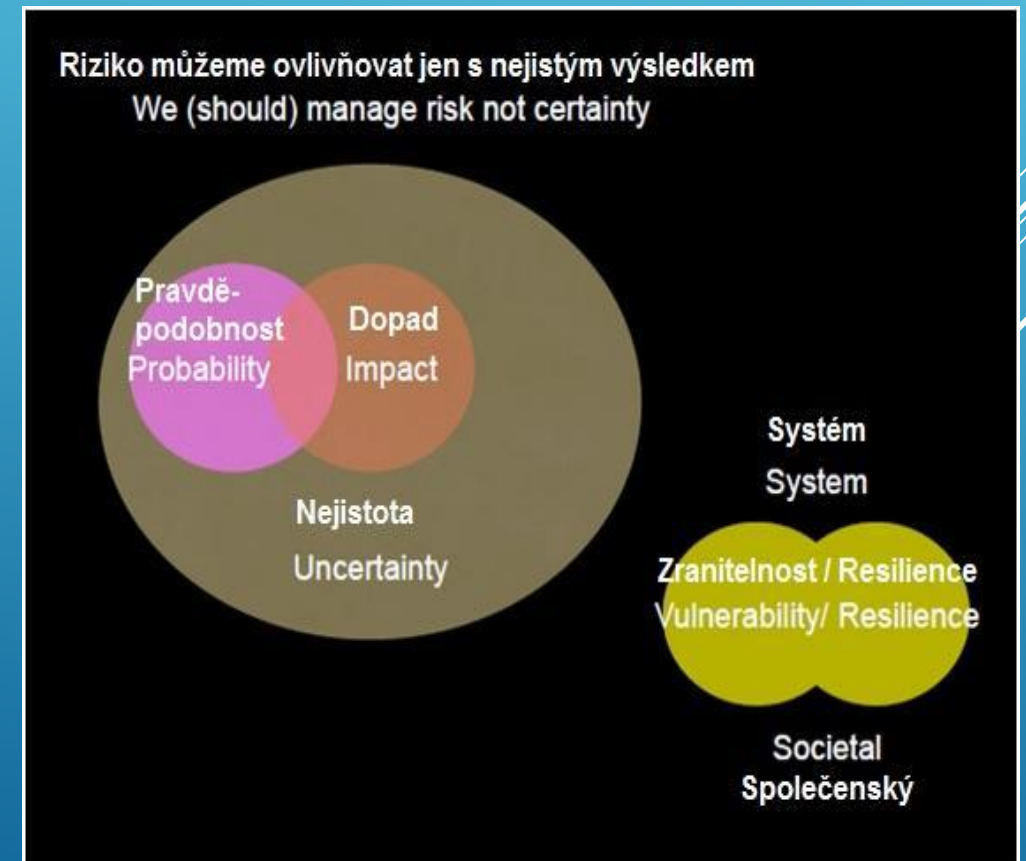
Riziko můžeme ovlivňovat jen s nejistým výsledkem
We (should) manage risk not certainty

Pravdě-podobnost
Probability

Dopad
Impact

Nejistota
Uncertainty

Systém
System

Zranitelnost / Resilience
Vulnerability/ Resilience

Societal
Společenský